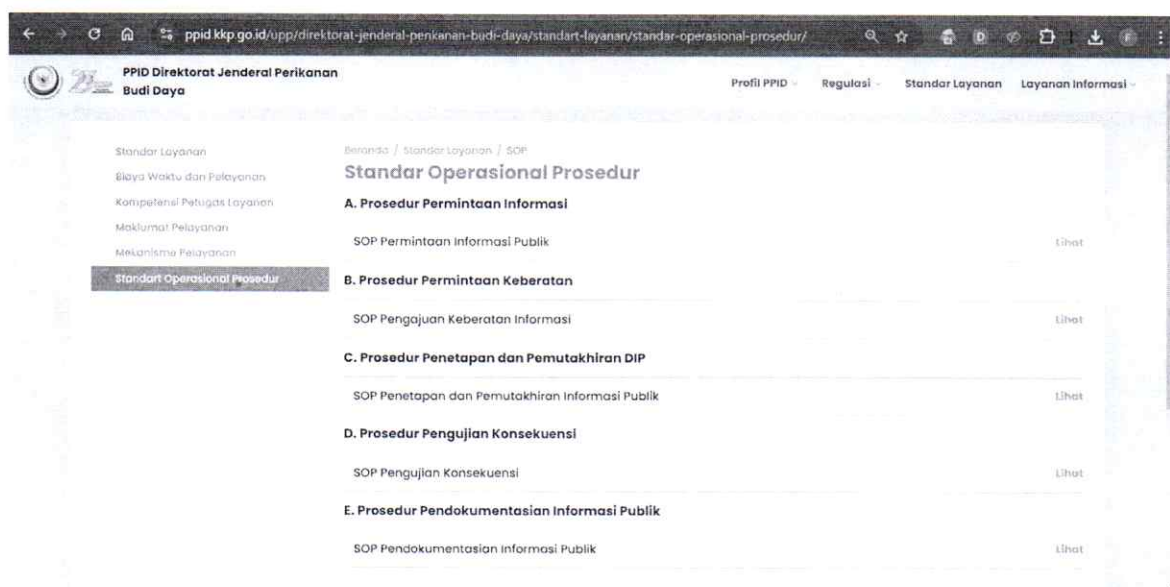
ppid.kkp.go.id/upp/direktorat-jenderal-perikanan-budi-daya/standart-layanan/standar-operasional-prosedur/

PPID Direktorat Jenderal Perikanan Budi Daya

Profil PPID Regulasi Standar Layanan Layanan Informasi

Standar Layanan
Biaya Waktu dan Pelayanan
Kompetensi Petugas Layanan
Maklumat Pelayanan
Mekanisme Pelayanan
Standart Operasional Prosedur

Beranda / Standar Layanan / SOP

Standar Operasional Prosedur

A. Prosedur Permintaan Informasi

SOP Permintaan Informasi Publik Lihat

B. Prosedur Permintaan Keberatan

SOP Pengajuan Keberatan Informasi Lihat

C. Prosedur Penetapan dan Pemutakhiran DIP

SOP Penetapan dan Pemutakhiran Informasi Publik Lihat

D. Prosedur Pengujian Konsekuensi

SOP Pengujian Konsekuensi Lihat

E. Prosedur Pendokumentasian Informasi Publik

SOP Pendokumentasian Informasi Publik Lihat